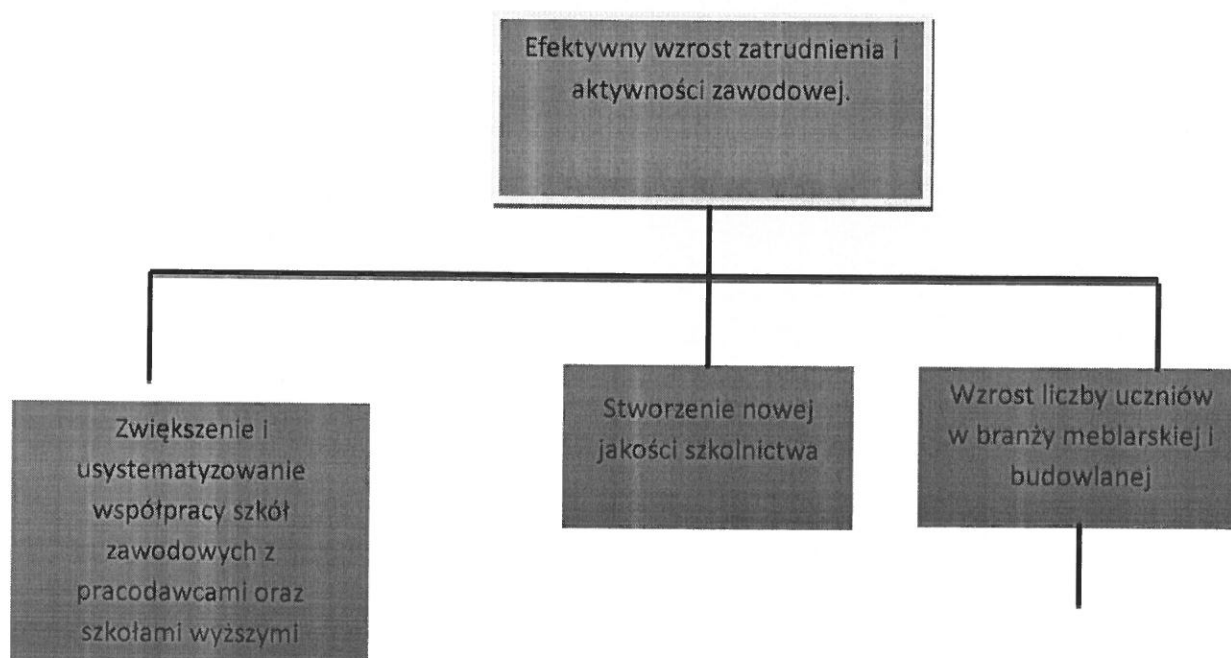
Efektywny wzrost zatrudnienia i aktywności zawodowej.

Zwiększenie i usystematyzowanie współpracy szkół zawodowych z pracodawcami oraz szkołami wyższymi

Stworzenie nowej jakości szkolnictwa

Wzrost liczby uczniów w branży meblarskiej i budowlanej